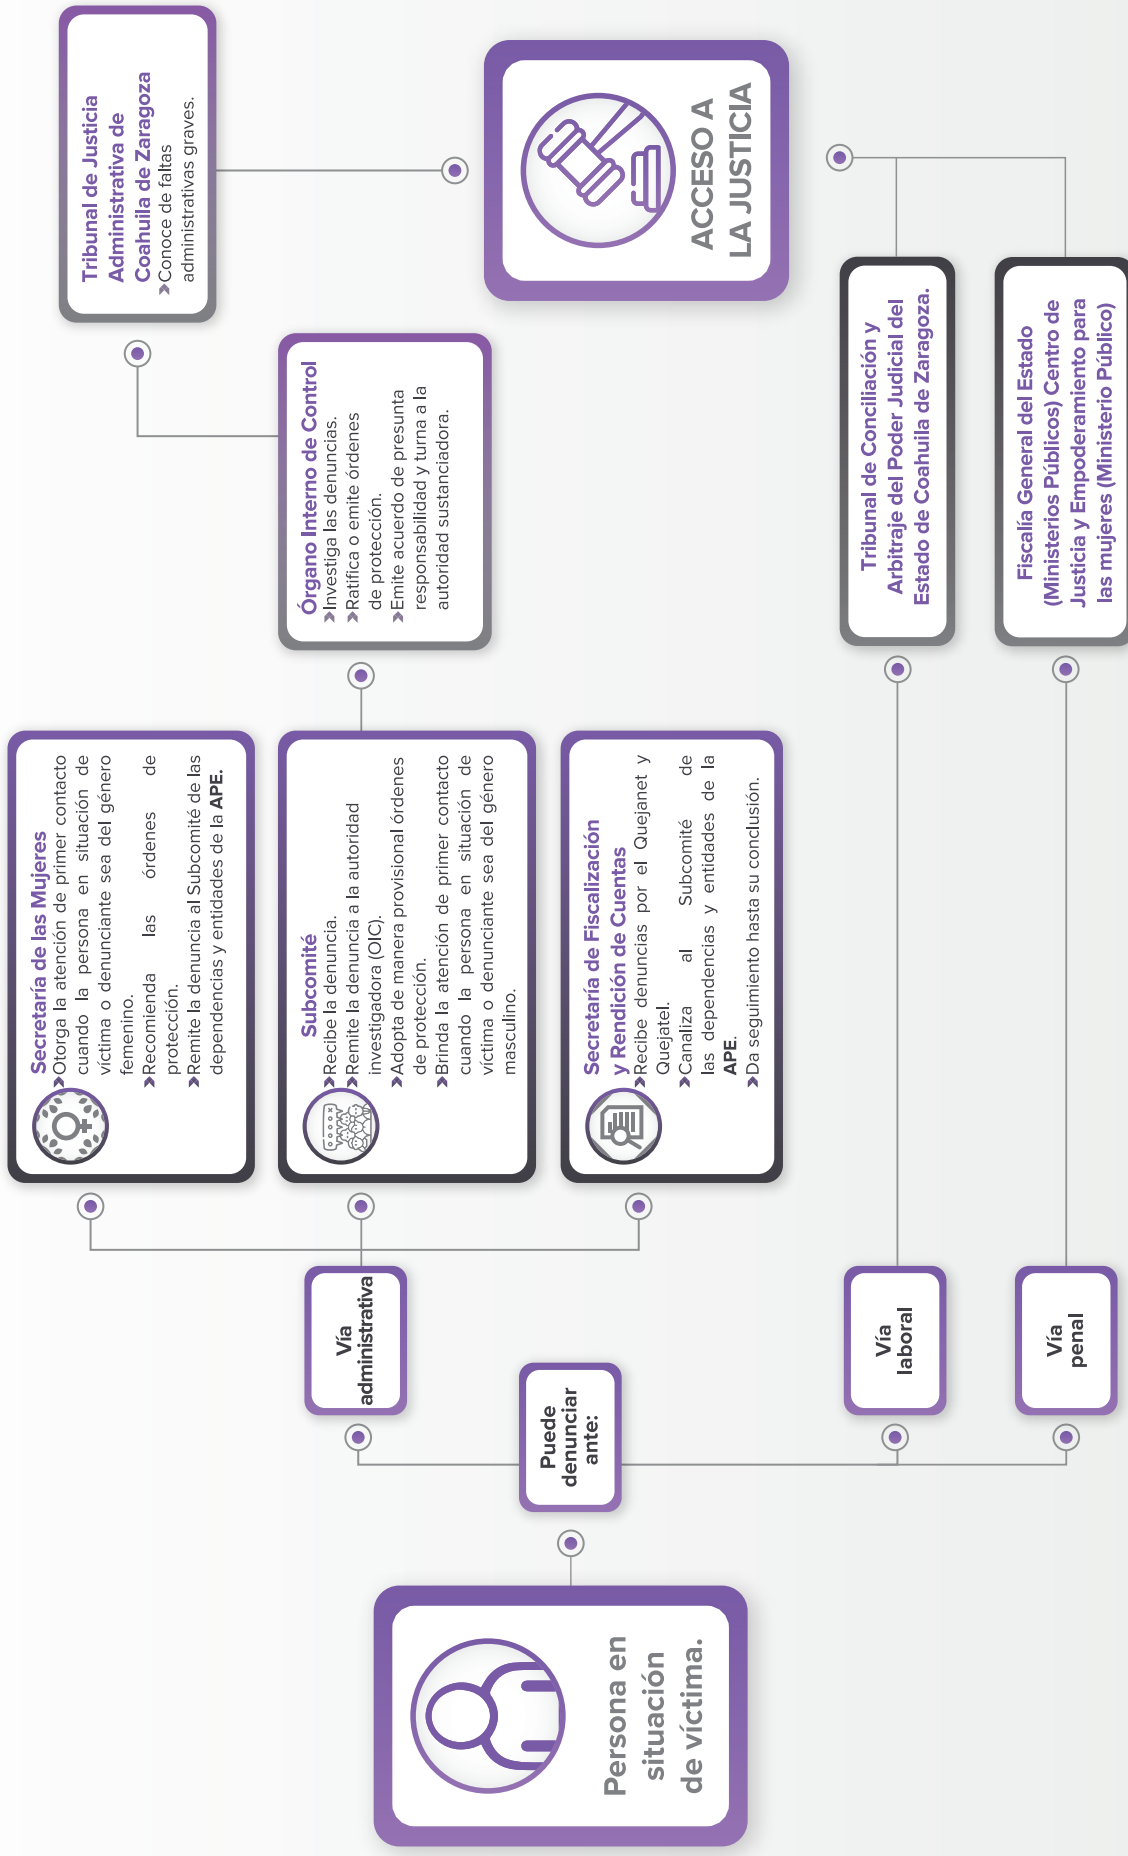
ACCESO A LA JUSTICIA

Persona en situación de víctima.

Puede denunciar ante:

Vía administrativa

Secretaría de las Mujeres
›Otorga la atención de primer contacto cuando la persona en situación de víctima o denunciante sea del género femenino.
›Recomienda las órdenes de protección.
›Remite la denuncia al Subcomité de las dependencias y entidades de la APE.

Subcomité
›Recibe la denuncia.
›Remite la denuncia a la autoridad investigadora (OIC).
›Adopta de manera provisional órdenes de protección.
›Brinda la atención de primer contacto cuando la persona en situación de víctima o denunciante sea del género masculino.

Secretaría de Fiscalización y Rendición de Cuentas
›Recibe denuncias por el Quejanet y Quejatel.
›Canaliza al Subcomité de las dependencias y entidades de la APE.
›Da seguimiento hasta su conclusión.

Órgano Interno de Control
›Investiga las denuncias.
›Ratifica o emite órdenes de protección.
›Emite acuerdo de presunta responsabilidad y turna a la autoridad sustanciadora.

Tribunal de Justicia Administrativa de Coahuila de Zaragoza
›Conoce de faltas administrativas graves.

Vía laboral

Tribunal de Conciliación y Arbitraje del Poder Judicial del Estado de Coahuila de Zaragoza.

Vía penal

Fiscalía General del Estado (Ministerios Públicos) Centro de Justicia y Empoderamiento para las mujeres (Ministerio Público)